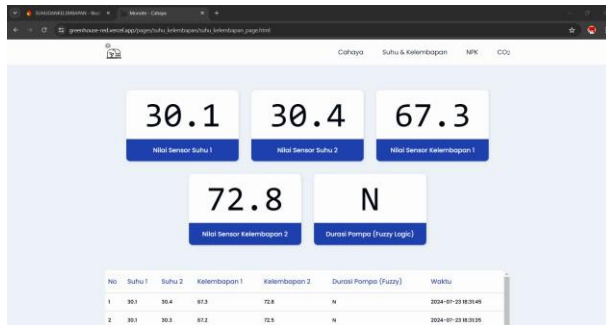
SUHUDANKELEMBAPAN - Ba: ×
Monitor - Cahaya ×
greenhouse-red.vercel.app/pages/suhu_kelembapan/suhu_kelembapan_page.html

Cahaya
Suhu & Kelembapan
NPK
$CO_2$

30.1
Nilai Sensor Suhu 1

30.4
Nilai Sensor Suhu 2

67.3
Nilai Sensor Kelembapan 1

72.8
Nilai Sensor Kelembapan 2

N
Durasi Pompa (Fuzzy Logic)

| No | Suhu 1 | Suhu 2 | Kelembapan 1 | Kelembapan 2 | Durasi Pompa (Fuzzy) | Waktu |
|---|---|---|---|---|---|---|
| 1 | 30.1 | 30.4 | 67.3 | 72.8 | N | 2024-07-23 18:31:45 |
| 2 | 30.1 | 30.3 | 67.2 | 72.5 | N | 2024-07-23 18:31:35 |